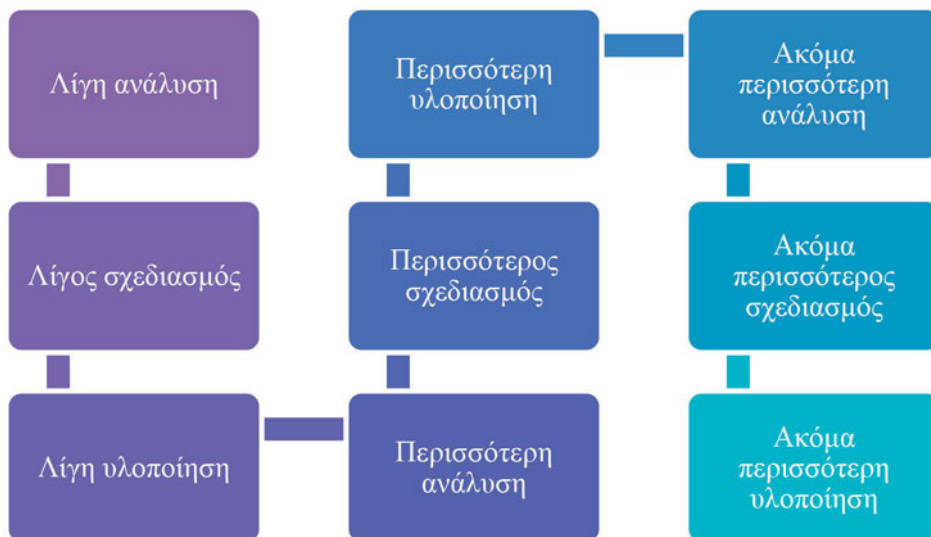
Λίγη ανάλυση

Λίγος σχεδιασμός

Λίγη υλοποίηση

Περισσότερη ανάλυση

Περισσότερος σχεδιασμός

Περισσότερη υλοποίηση

Ακόμα περισσότερη ανάλυση

Ακόμα περισσότερος σχεδιασμός

Ακόμα περισσότερη υλοποίηση